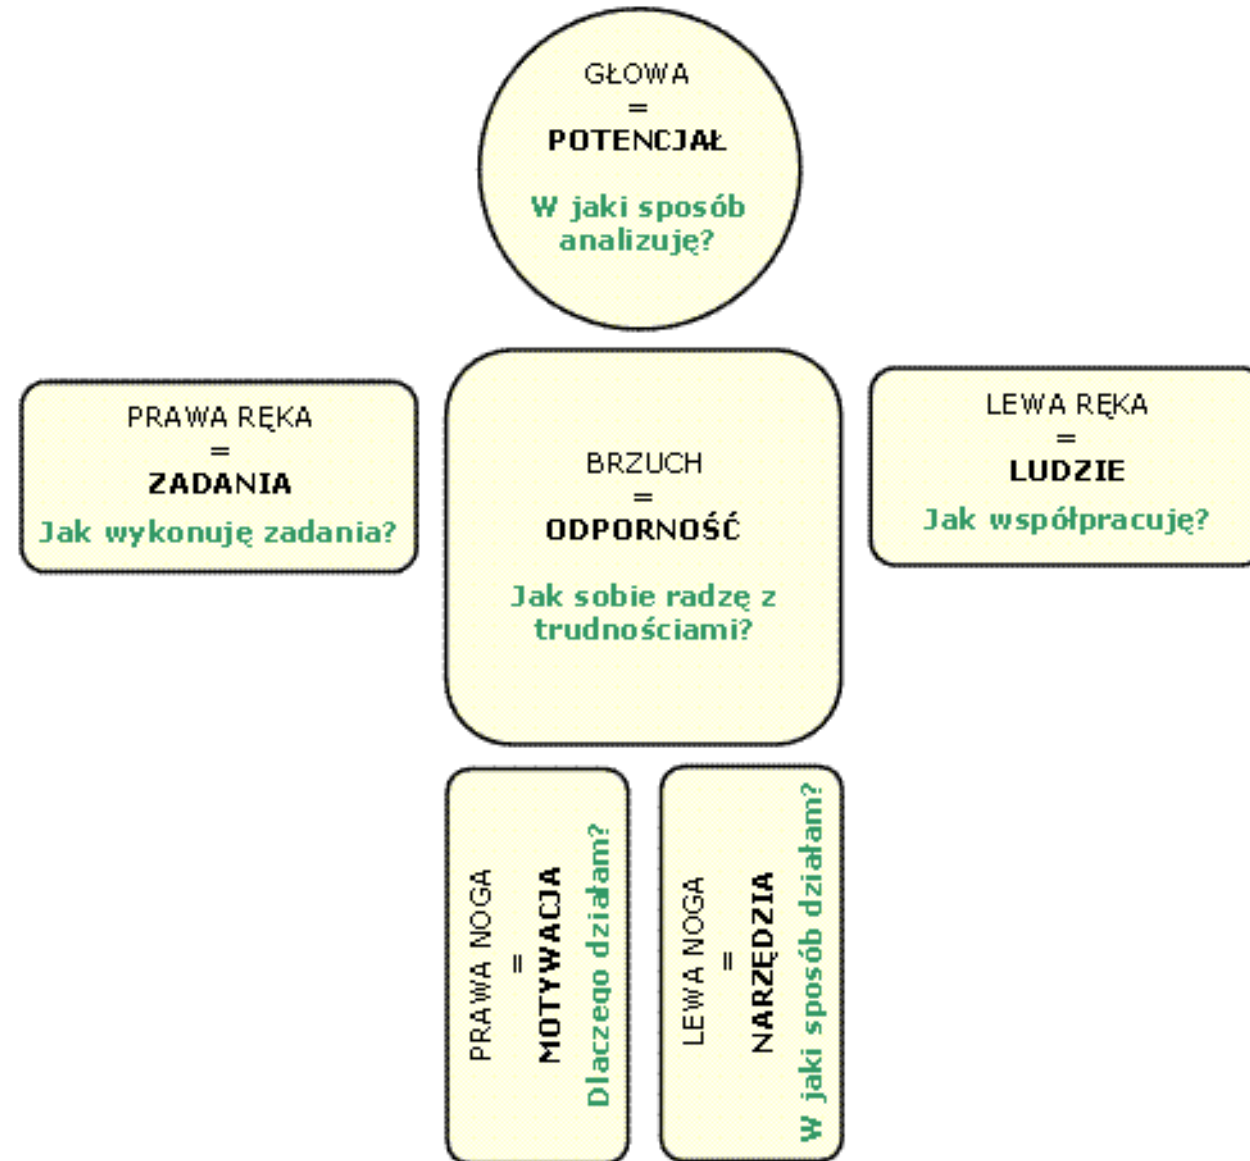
GŁOWA
=
POTENCJAŁ

W jaki sposób analizuję?

PRAWA RĘKA
=
ZADANIA
Jak wykonuję zadania?

BRZUCH
=
ODPORNOŚĆ

Jak sobie radzę z trudnościami?

LEWA RĘKA
=
LUDZIE
Jak współpracuję?

PRAWA NOGA
=
MOTYWACJA
Dlaczego działam?

LEWA NOGA
=
NARZĘDZIA
W jaki sposób działam?